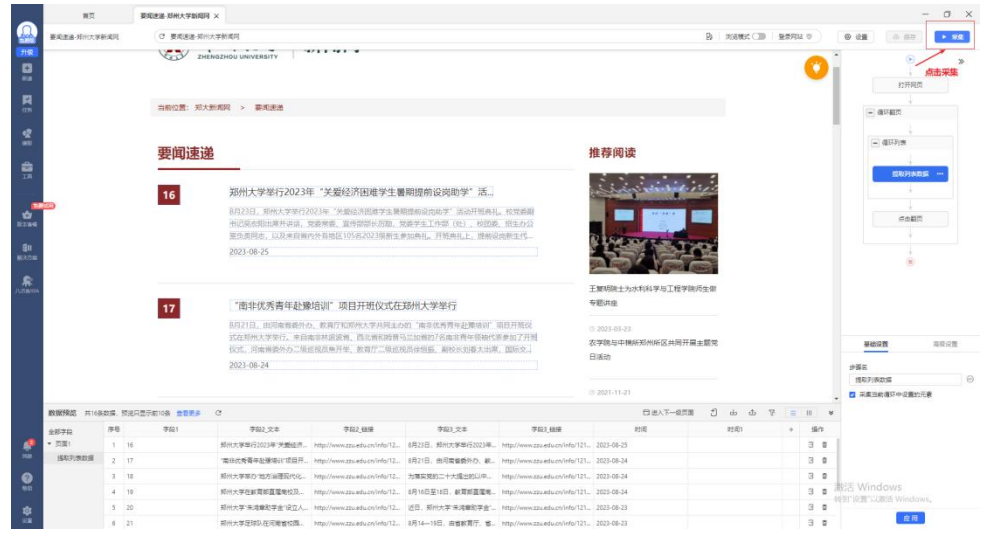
首页 要闻速递-郑州大学新闻网 ×

要闻速递-郑州大学新闻网

要闻速递-郑州大学新闻网

流程模式 登录网站 设置 保存 采集

点击采集

ZHENGZHOU UNIVERSITY

当前位置: 郑大新闻网 > 要闻速递

要闻速递

16

郑州大学举行2023年"关爱经济困难学生暑期提前设岗助学"活...

8月23日，郑州大学举行2023年"关爱经济困难学生暑期提前设岗助学"活动开班典礼。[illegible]

2023-08-25

17

"南非优秀青年赴豫培训"项目开班仪式在郑州大学举行

8月21日，由河南省商务厅、教育厅和郑州大学共同主办的"南非优秀青年赴豫培训"项目开班仪式在郑州大学举行。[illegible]

2023-08-24

推荐阅读

王聚明院士为水利科学与工程学院师生做专题讲座

2023-03-23

农学院与中粮郑州所区共同开展主题党日活动

2021-11-21

打开网页

循环翻页

循环列表

提取列表数据

点击翻页

基础设置 高级设置

步骤名

提取列表数据

采集当前循环中设置的元素

数据预览 共16条数据，预览只显示前10条 查看更多

全部字段

页面1

提取列表数据

| 序号 | 字段1 | 字段2_文本 | 字段2_链接 | 字段3_文本 | 字段3_链接 | 时间 | 时间1 | 操作 |
|---|---|---|---|---|---|---|---|---|
| 1 | 16 | 郑州大学举行2023年"关爱经济... | http://www.zzu.edu.cn/info/12... | 8月23日，郑州大学举行2023年... | http://www.zzu.edu.cn/info/121... | 2023-08-25 | | |
| 2 | 17 | "南非优秀青年赴豫培训"项目开... | http://www.zzu.edu.cn/info/12... | 8月21日，由河南省商务... | http://www.zzu.edu.cn/info/121... | 2023-08-24 | | |
| 3 | 18 | 郑州大学与"南南湖..." | http://www.zzu.edu.cn/info/12... | 为落实党的二十大报告的... | http://www.zzu.edu.cn/info/121... | 2023-08-24 | | |
| 4 | 19 | 郑州大学在教育部直属... | http://www.zzu.edu.cn/info/12... | 8月10日至18日，教育部直属高... | http://www.zzu.edu.cn/info/121... | 2023-08-24 | | |
| 5 | 20 | 郑州大学"未来青..." | http://www.zzu.edu.cn/info/12... | 近日，郑州大学... | http://www.zzu.edu.cn/info/121... | 2023-08-23 | | |
| 6 | 21 | 郑州大学组织... | http://www.zzu.edu.cn/info/12... | 8月14-19日，由省教育厅... | http://www.zzu.edu.cn/info/121... | 2023-08-23 | | |

激活 Windows
转到"设置"以激活 Windows。

应用